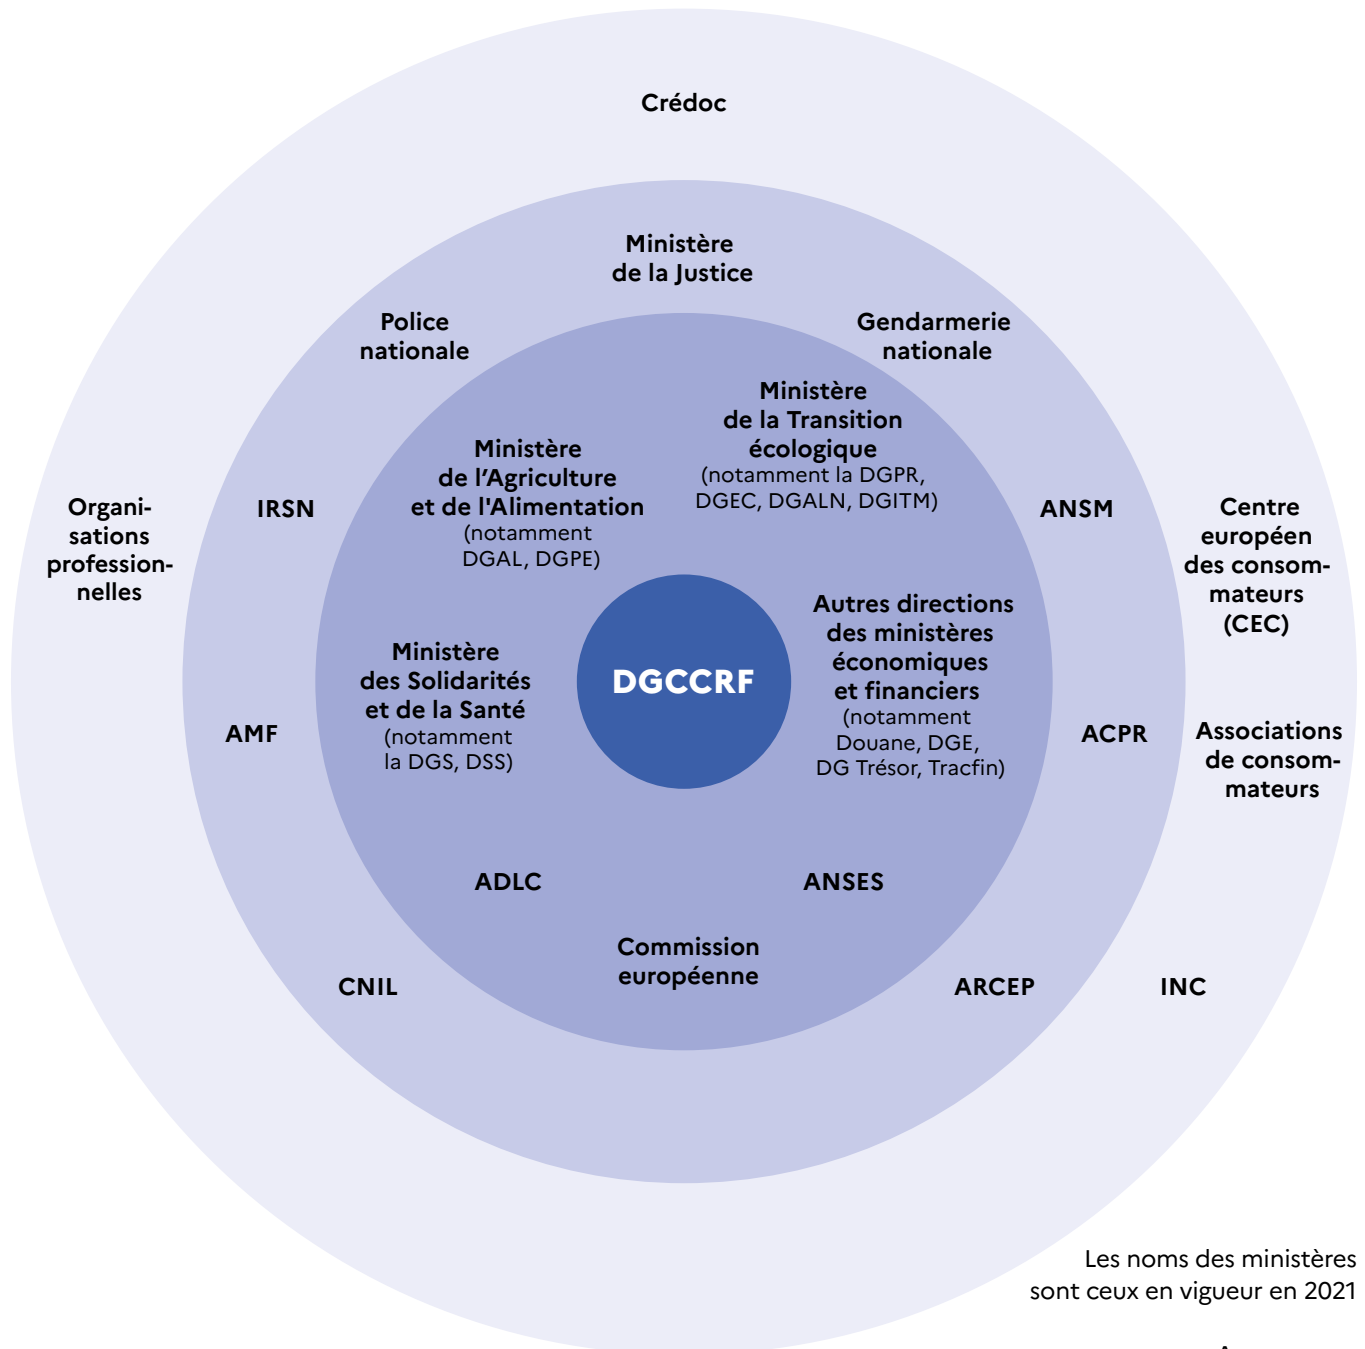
Crédoc

Ministère de la Justice

Police nationale

Gendarmerie nationale

Ministère de la Transition écologique (notamment la DGPR, DGEC, DGALN, DGITM)

Ministère de l’Agriculture et de l'Alimentation (notamment DGAL, DGPE)

Organisations professionnelles

IRSN

ANSM

Centre européen des consommateurs (CEC)

DGCCRF

Autres directions des ministères économiques et financiers (notamment Douane, DGE, DG Trésor, Tracfin)

Ministère des Solidarités et de la Santé (notamment la DGS, DSS)

AMF

ACPR

Associations de consommateurs

ADLC

ANSES

Commission européenne

CNIL

ARCEP

INC

Les noms des ministères sont ceux en vigueur en 2021